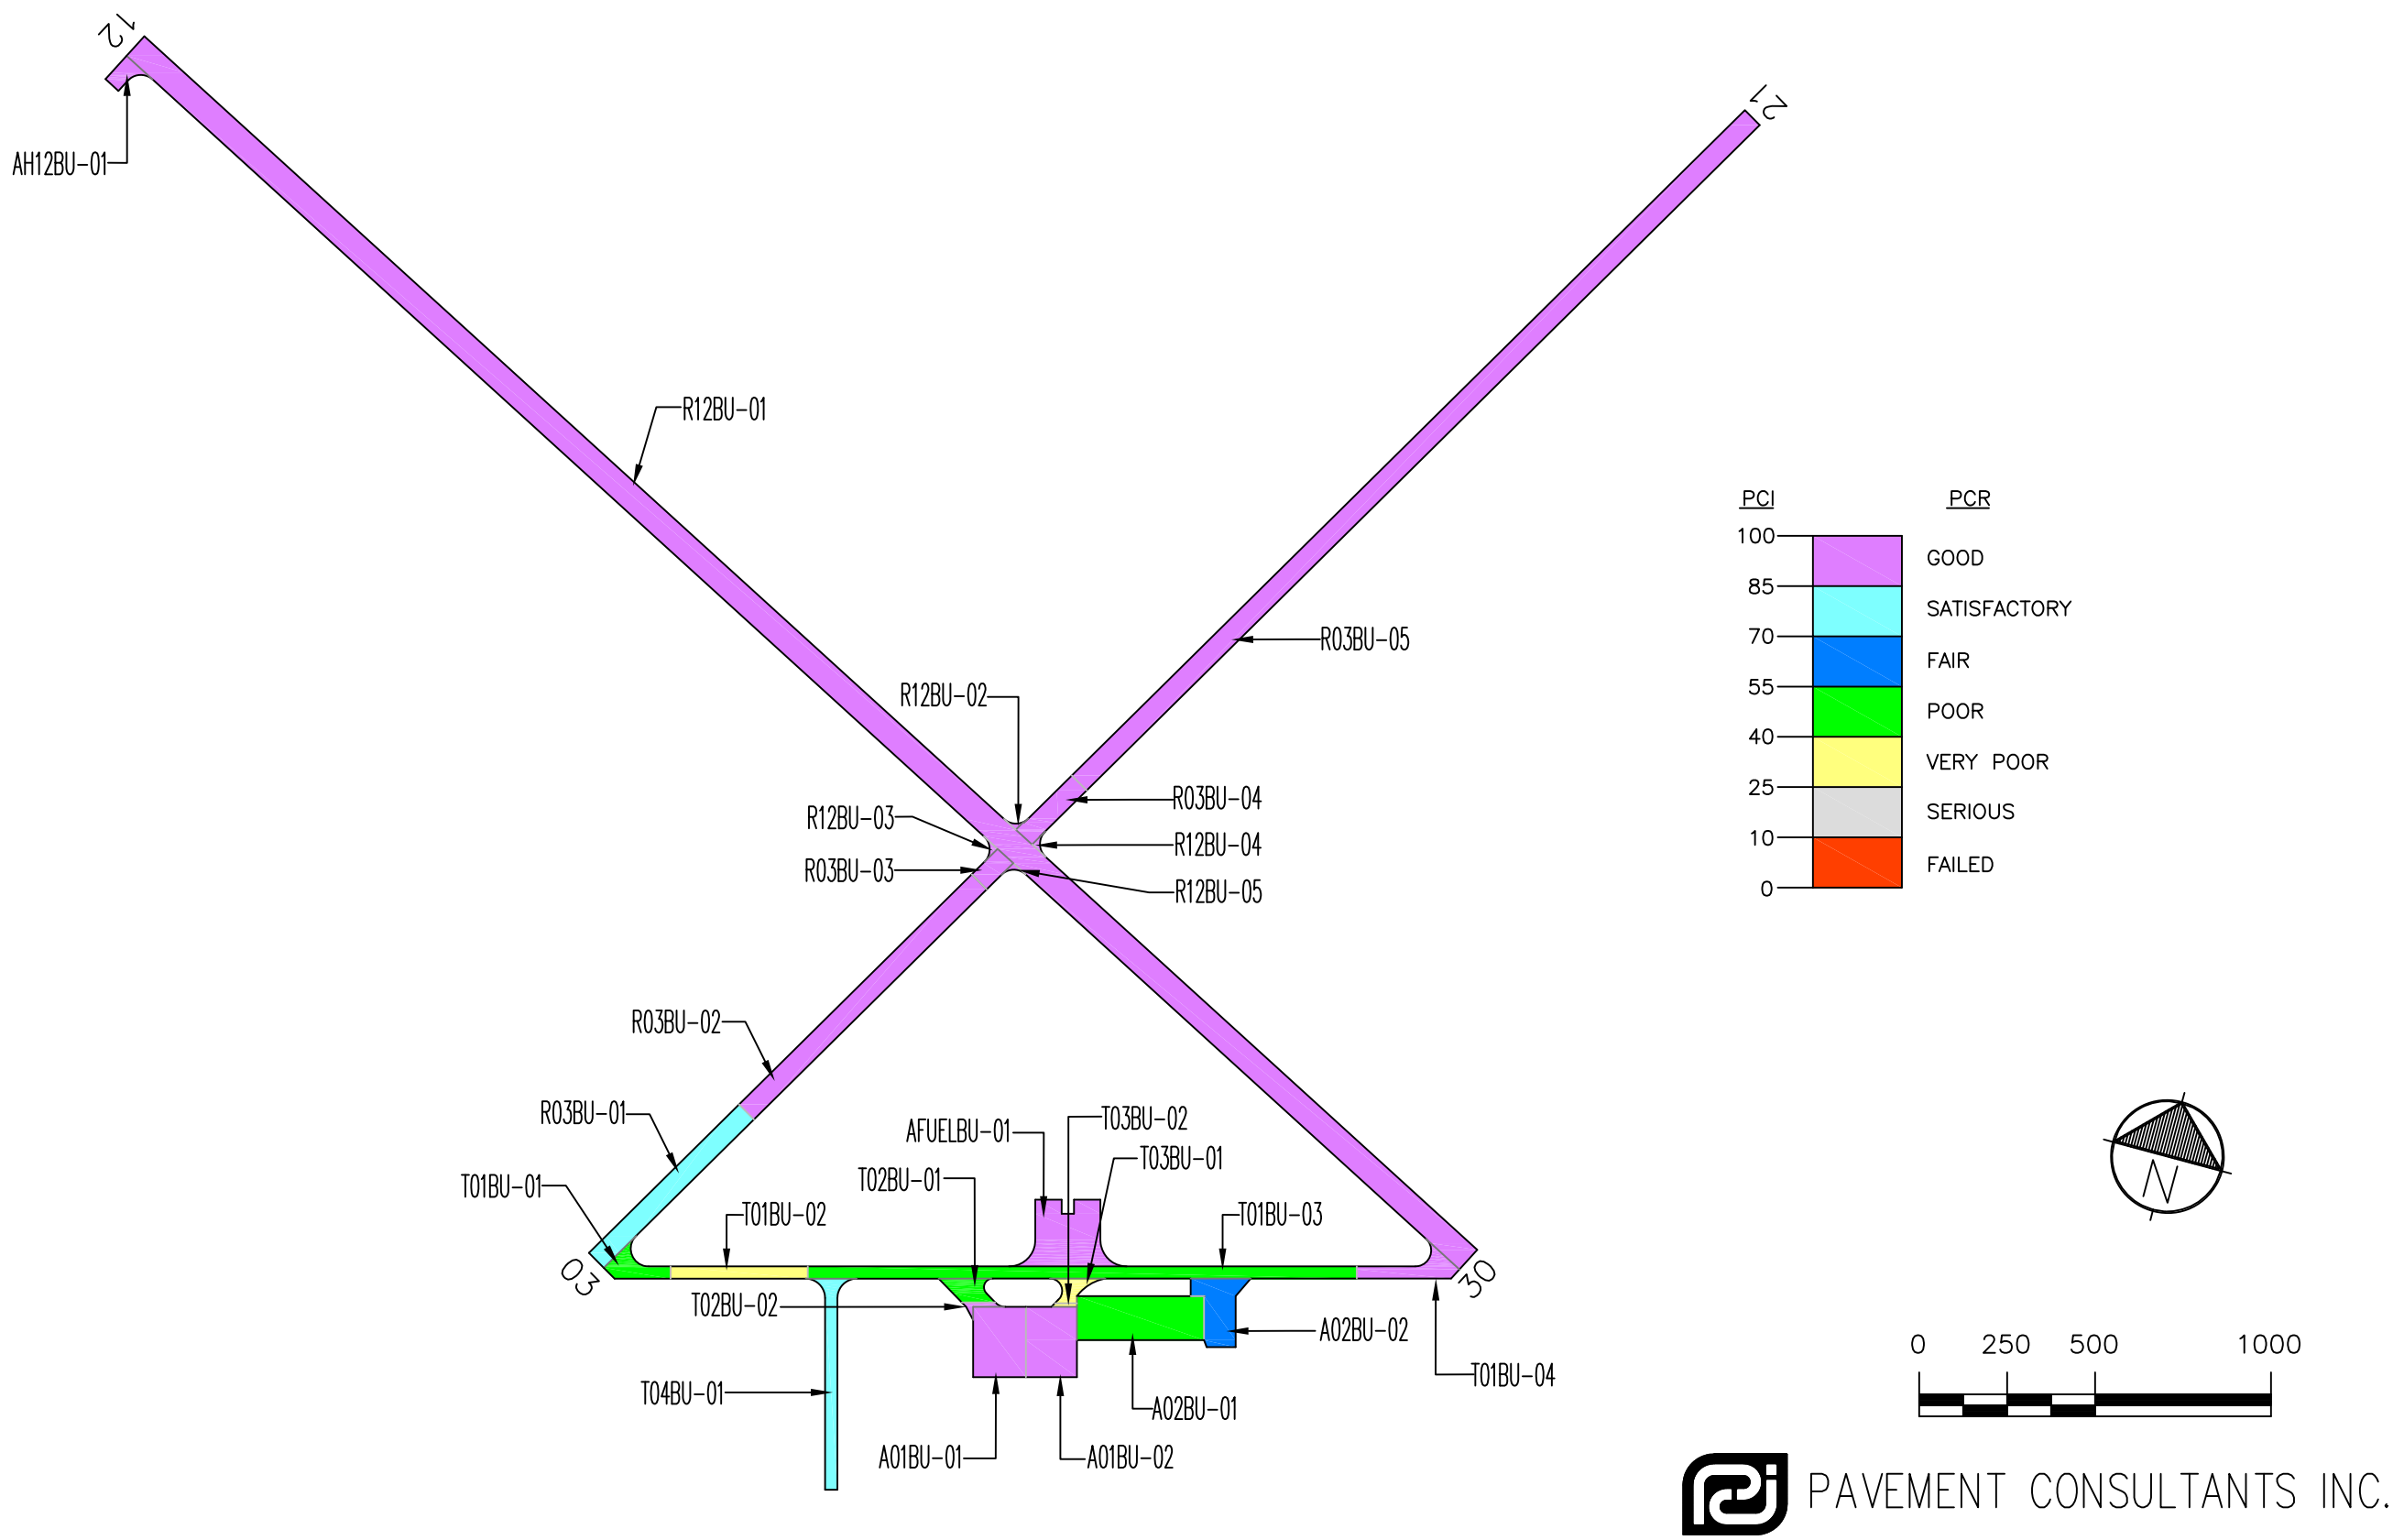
12
AH12BU-01
21
R12BU-01
R03BU-05
R12BU-02
R03BU-04
R12BU-03
R12BU-04
R03BU-03
R12BU-05
R03BU-02
R03BU-01
AFUELBU-01
T03BU-02
T03BU-01
T02BU-01
T01BU-01
T01BU-02
T01BU-03
03
30
T02BU-02
A02BU-02
T04BU-01
T01BU-04
A02BU-01
A01BU-01
A01BU-02

| PCI | | PCR |
|---|---|---|
| 100 | | GOOD |
| 85 | | SATISFACTORY |
| 70 | | FAIR |
| 55 | | POOR |
| 40 | | VERY POOR |
| 25 | | SERIOUS |
| 10 | | FAILED |
| 0 | | |

N

0 250 500 1000

PAVEMENT CONSULTANTS INC.